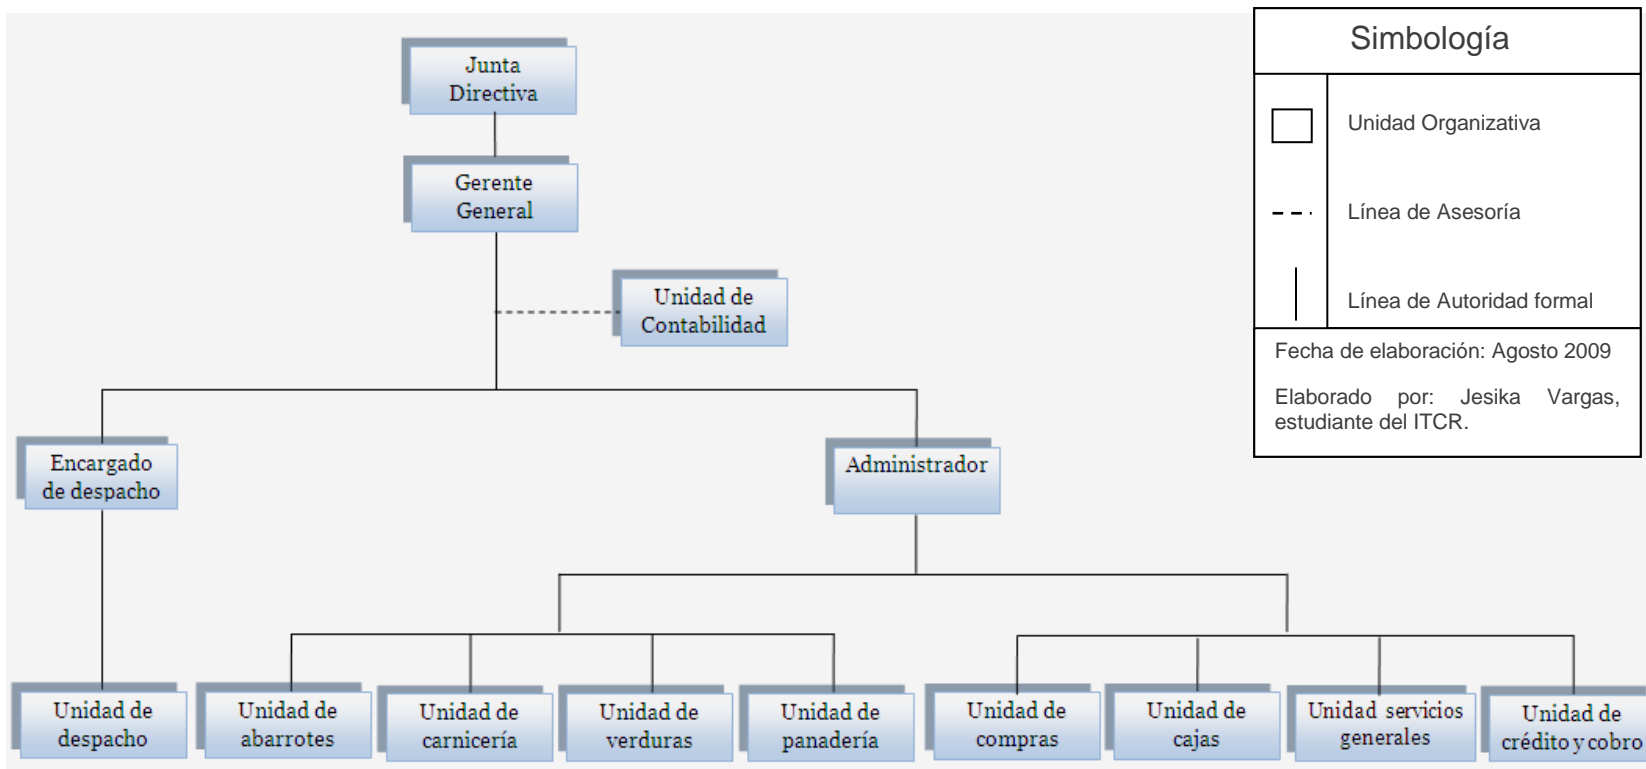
Junta Directiva

Gerente General

Unidad de Contabilidad

Encargado de despacho

Administrador

Unidad de despacho

Unidad de abarrotes

Unidad de carnicería

Unidad de verduras

Unidad de panadería

Unidad de compras

Unidad de cajas

Unidad servicios generales

Unidad de crédito y cobro

Simbología

Unidad Organizativa

Línea de Asesoría

Línea de Autoridad formal

Fecha de elaboración: Agosto 2009

Elaborado por: Jesika Vargas, estudiante del ITCR.